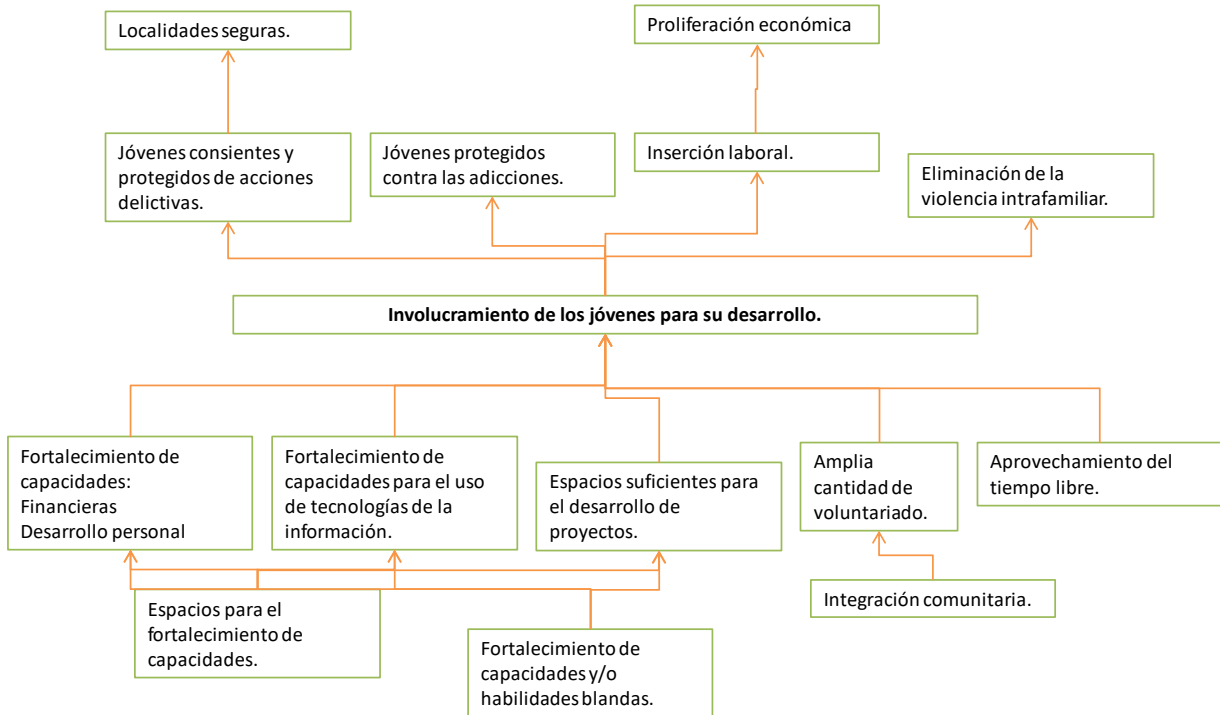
Localidades seguras.

Proliferación económica

Jóvenes consientes y protegidos de acciones delictivas.

Jóvenes protegidos contra las adicciones.

Inserción laboral.

Eliminación de la violencia intrafamiliar.

**Involucramiento de los jóvenes para su desarrollo.**

Fortalecimiento de capacidades:
Financieras
Desarrollo personal

Fortalecimiento de capacidades para el uso de tecnologías de la información.

Espacios suficientes para el desarrollo de proyectos.

Amplia cantidad de voluntariado.

Aprovechamiento del tiempo libre.

Integración comunitaria.

Espacios para el fortalecimiento de capacidades.

Fortalecimiento de capacidades y/o habilidades blandas.